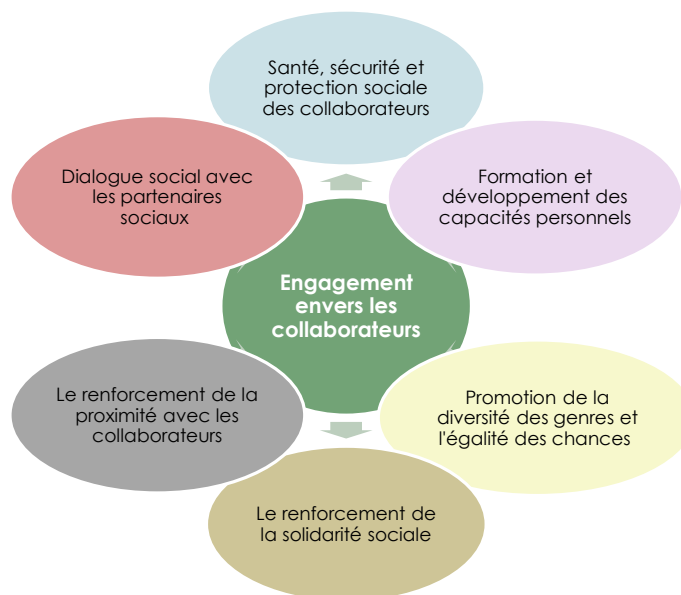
Santé, sécurité et protection sociale des collaborateurs

Formation et développement des capacités personnels

Promotion de la diversité des genres et l'égalité des chances

Le renforcement de la solidarité sociale

Le renforcement de la proximité avec les collaborateurs

Dialogue social avec les partenaires sociaux

Engagement envers les collaborateurs